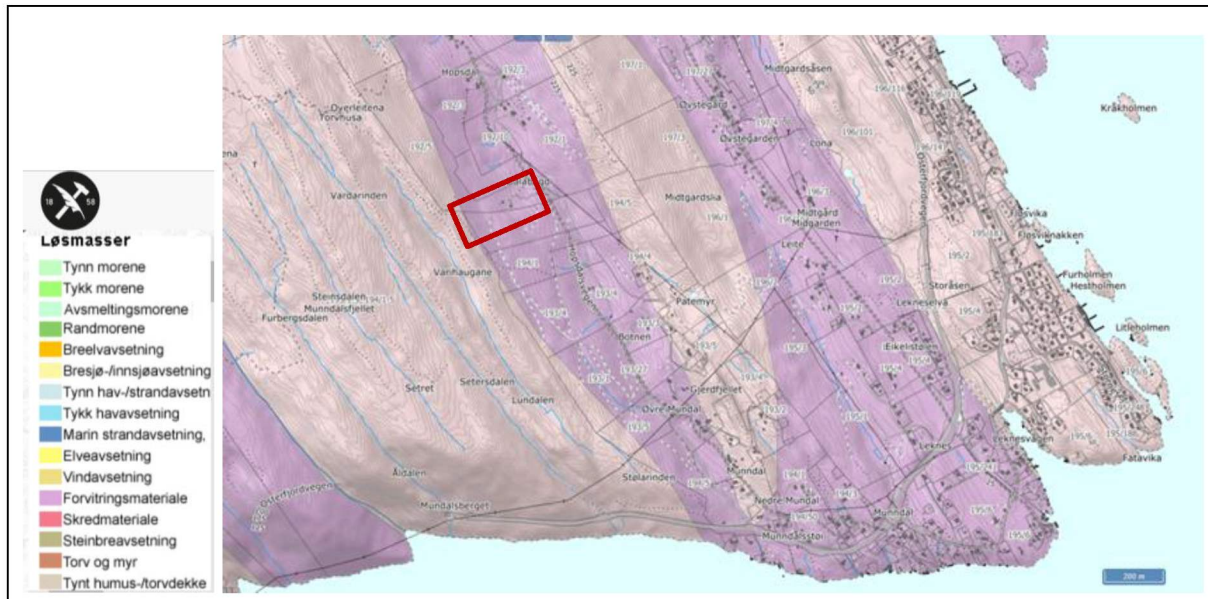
18 58

Løsmasser

Tynn morene
Tykk morene
Avsmeltingsmorene
Randmorene
Breelvavsetning
Bresjø-/innsjøavsetning
Tynn hav-/strandavsetn
Tykk havavsetning
Marin strandavsetning,
Elveavsetning
Vindavsetning
Forvitringsmateriale
Skredmateriale
Steinbreavsetning
Torv og myr
Tynt humus-/torvdekke

Hopsdal
192/3
197/1
197/2
Midtgardsåsen
Kråkholmen
Dyrleitena
Tyrvhusa
192/1
Øvstegård
Øvstegarden
196/118
196/101
192/10
192/5
196/14
Vardarinden
195/5
Midtgardsia
196/1
Midtgard
Midtgarden
Fløsvika
Fløsvikenakken
Leite
195/2
Vanhaugane
194/1
196/4
Patemyr
Storåsen
Furholmen
Hestholmen
Steinsdalen
Munndalsfjellet
Furbergsdalen
Lekneselva
Litleholmen
Botnen
Eikelstølen
Setret
Setersdalen
Lundalen
Gjerdfjellet
Øvre Mundal
Leknes
Leknesvågen
Fatavika
Åldalen
Stølarinden
Munndal
Nedre Mundal
Mundalsberget
Østerfjordvegen
Munndal
Munndalsstøl
200 m